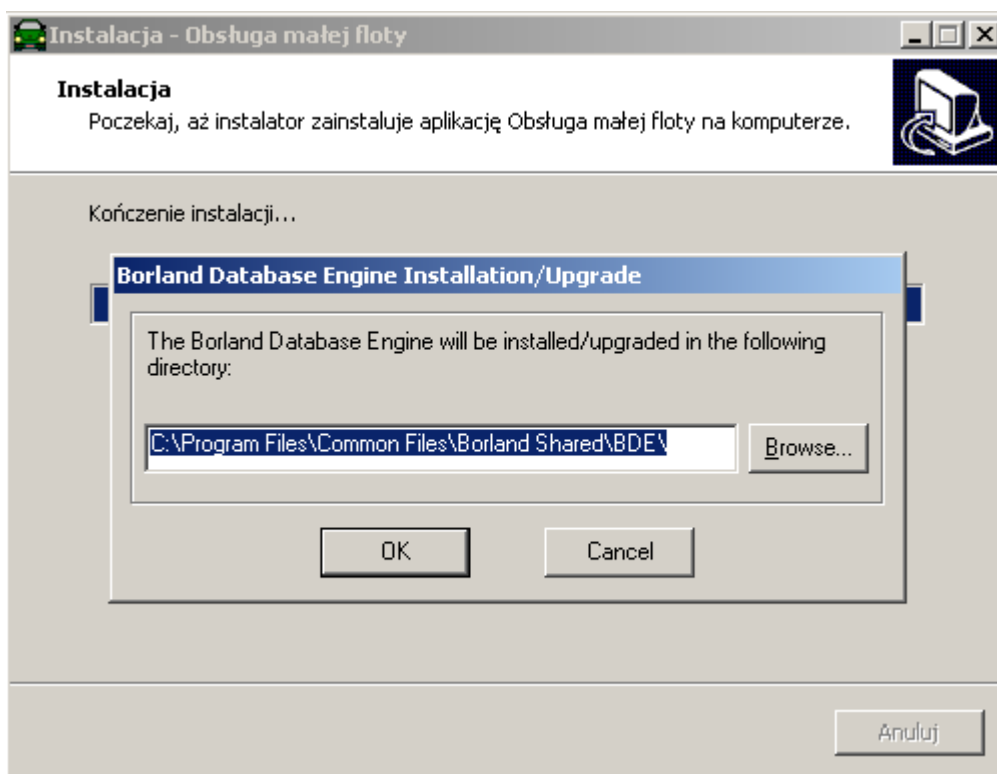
Instalacja - Obsługa małej floty

Instalacja
Poczekaj, aż instalator zainstaluje aplikację Obsługa małej floty na komputerze.

Kończenie instalacji...

Borland Database Engine Installation/Upgrade

The Borland Database Engine will be installed/upgraded in the following directory:

C:\Program Files\Common Files\Borland Shared\BDE\

Browse...

OK

Cancel

Anuluj